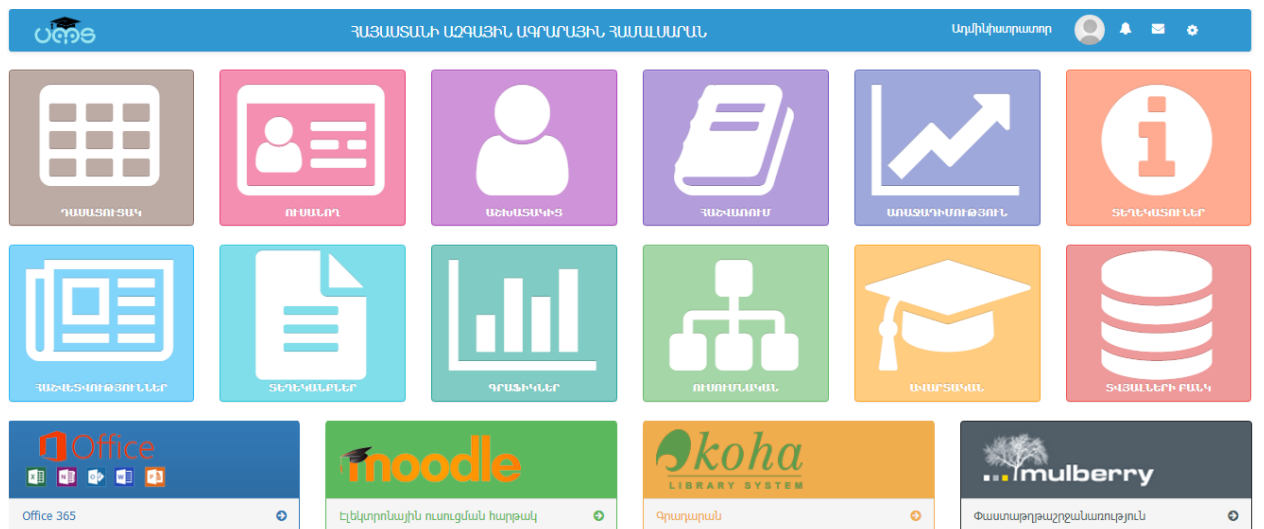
ՍԹՏՏ

ՀԱՅԱՍՏԱՆԻ ԱԶԳԱՅԻՆ ԱԳՐԱՐԱՅԻՆ ՀԱՄԱԼՍԱՐԱՆ

Ադմինիստրատոր

ԴԱՍԱՑՈՒՑԱԿ

ՈՒՍԱՆՈՂ

ԱՇԽԱՏԱԿԻՑ

ՀԱՇՎԱՌՈՒՄ

ԱՌԱՋԱԴԻՄՈՒԹՅՈՒՆ

ՏԵՂԵԿԱՏՈՒՆԵՐ

ՀԱՂՈՐԴԱԳՐՈՒԹՅՈՒՆՆԵՐ

ՏԵՂԵԿԱՆՔՆԵՐ

ԳՐԱՖԻԿՆԵՐ

ՈՒՍՈՒՄՆԱԿԱՆ

ԱՎԱՐՏԱԿԱՆ

ՏՎՅԱԼՆԵՐԻ ԲԱՆԿ

Office

Office 365

moodle

Էլեկտրոնային ուսուցման հարթակ

koha
LIBRARY SYSTEM

Գրադարան

mulberry

Փաստաթղթաշրջանառություն